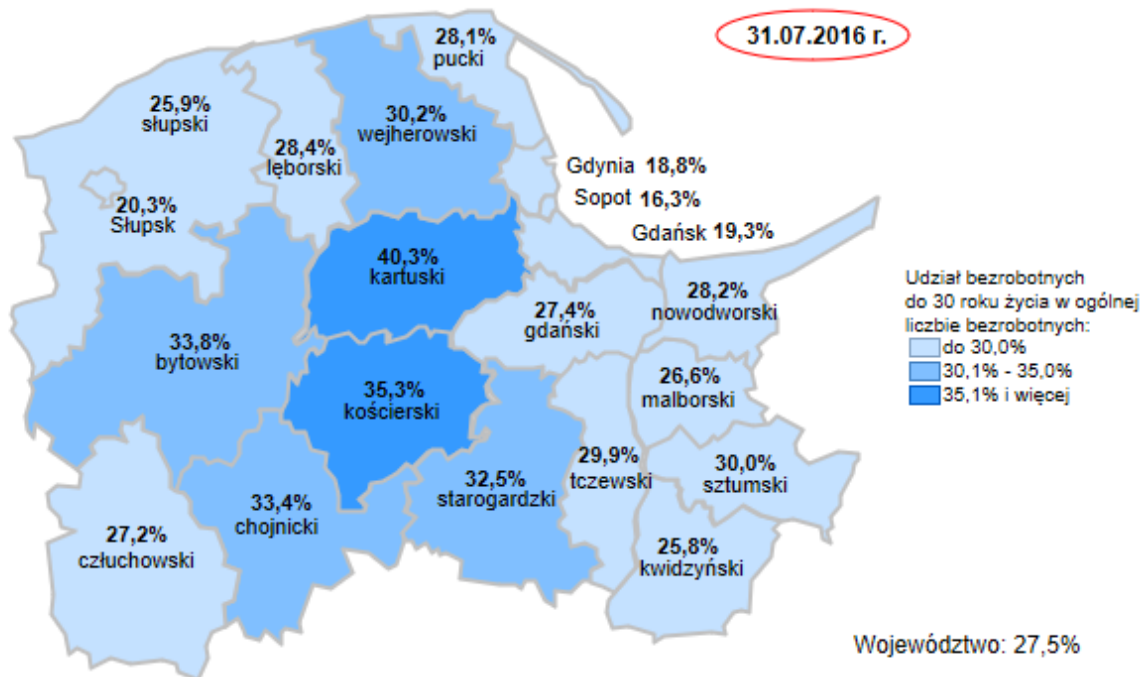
31.07.2016 r.

28,1% pucki

25,9% słupski

30,2% wejherowski

28,4% lęborski

Gdynia 18,8%

Sopot 16,3%

Gdańsk 19,3%

20,3% Słupsk

40,3% kartuski

27,4% gdański

28,2% nowodworski

33,8% bytowski

35,3% kościerski

26,6% malborski

29,9% tczewski

30,0% sztumski

32,5% starogardzki

33,4% chojnicki

27,2% człuchowski

25,8% kwidzyński

Udział bezrobotnych do 30 roku życia w ogólnej liczbie bezrobotnych:
do 30,0%
30,1% - 35,0%
35,1% i więcej

Województwo: 27,5%